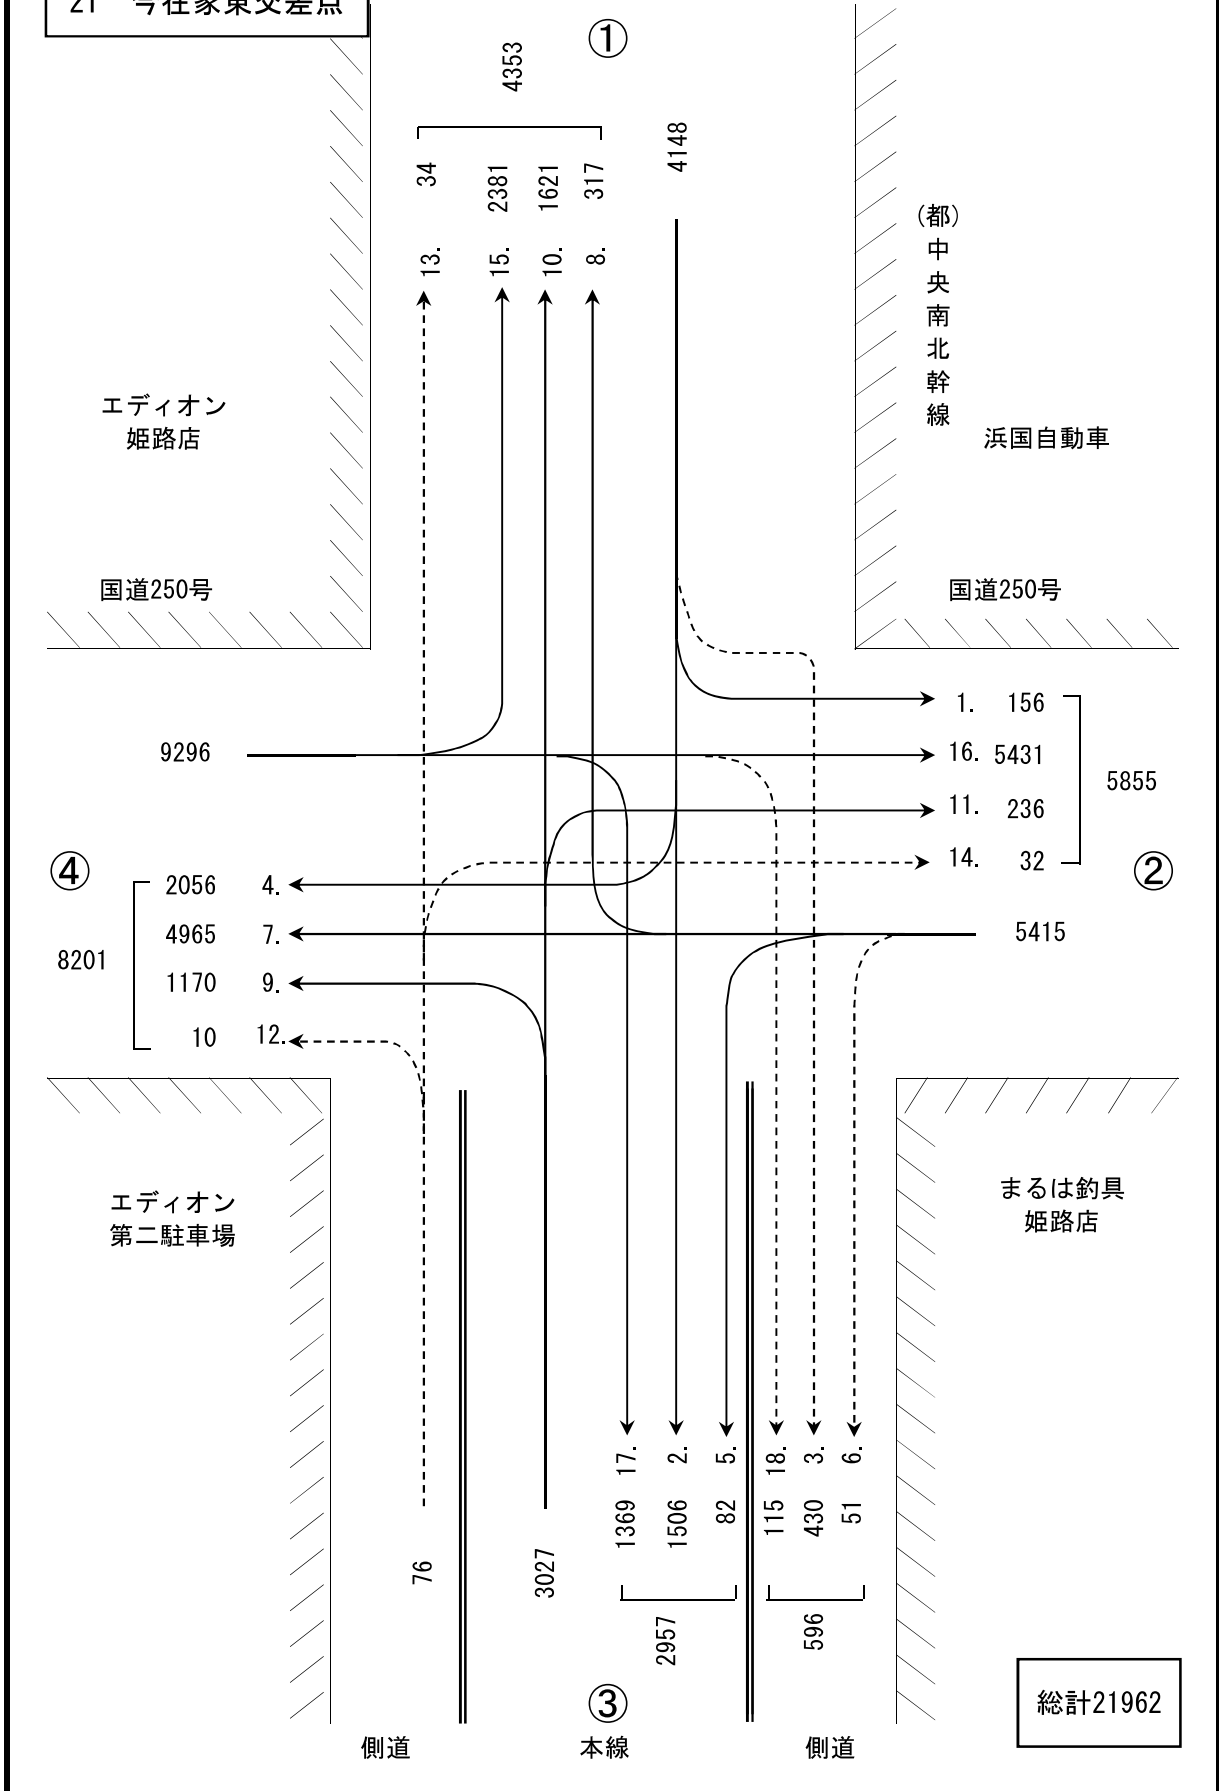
21 号在家東交差点

①

4353

34 2381 1621 317

4148

13. 15. 10. 8.

(都)中央南北幹線

エディオン姫路店

浜国自動車

国道250号

国道250号

1. 156

9296

16. 5431

5855

11. 236

④

14. 32

②

2056 4.

4965 7.

5415

8201

1170 9.

10 12.

エディオン第二駐車場

まるは釣具姫路店

17. 2. 5. 18. 3. 6.

1369 1506 82 115 430 51

76

3027

2957

596

総計21962

③

側道

本線

側道